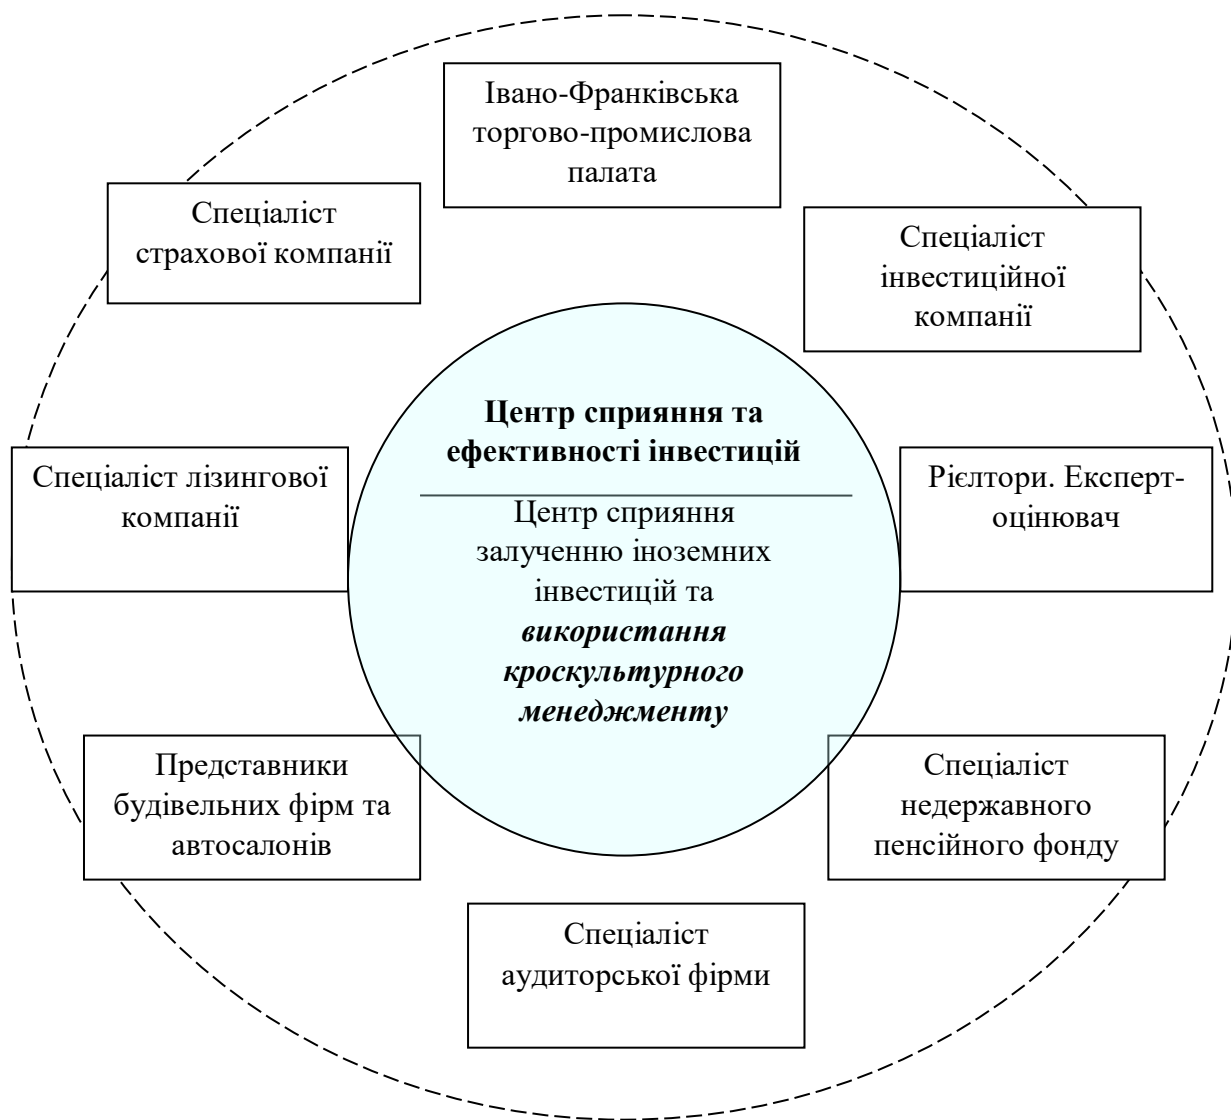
Івано-Франківська торгово-промислова палата

Спеціаліст страхової компанії

Спеціаліст інвестиційної компанії

**Центр сприяння та ефективності інвестицій**

Центр сприяння залученню іноземних інвестицій та ***використання кроскультурного менеджменту***

Спеціаліст лізингової компанії

Рієлтори. Експерт-оцінювач

Представники будівельних фірм та автосалонів

Спеціаліст недержавного пенсійного фонду

Спеціаліст аудиторської фірми